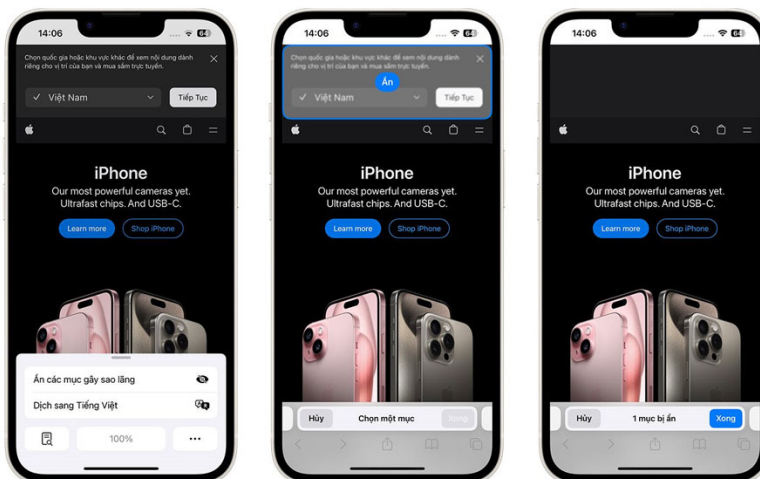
14:06
64
Chọn quốc gia hoặc khu vực khác để xem nội dung dành riêng cho vị trí của bạn và mua sắm trực tuyến.
✓ Việt Nam
Tiếp Tục
iPhone
Our most powerful cameras yet. Ultrafast chips. And USB-C.
Learn more
Shop iPhone
Ẩn các mục gây sao lãng
Dịch sang Tiếng Việt
100%
...

14:06
64
Chọn quốc gia hoặc khu vực khác để xem nội dung dành riêng cho vị trí của bạn và mua sắm trực tuyến.
Ẩn
✓ Việt Nam
Tiếp Tục
iPhone
Our most powerful cameras yet. Ultrafast chips. And USB-C.
Learn more
Shop iPhone
Hủy
Chọn một mục
Xong

14:06
64
iPhone
Our most powerful cameras yet. Ultrafast chips. And USB-C.
Learn more
Shop iPhone
Hủy
1 mục bị ẩn
Xong